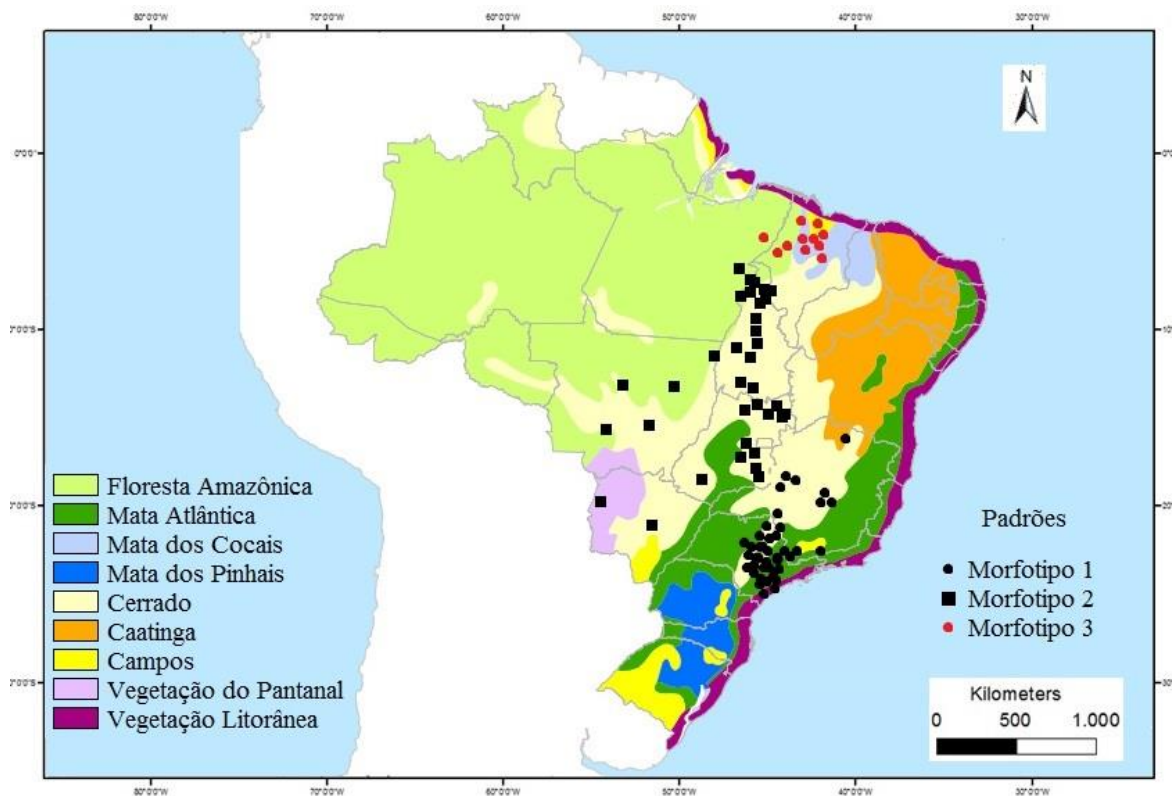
80°0'0"W 70°0'0"W 60°0'0"W 50°0'0"W 40°0'0"W 30°0'0"W

N

0°0'0"

7°0'0"S

7°0'0"S

7°0'0"S

7°0'0"S

Floresta Amazônica
Mata Atlântica
Mata dos Cocais
Mata dos Pinhais
Cerrado
Caatinga
Campos
Vegetação do Pantanal
Vegetação Litorânea

Padrões
Morfotipo 1
Morfotipo 2
Morfotipo 3

Kilometers
0 500 1.000

80°0'0"W 70°0'0"W 60°0'0"W 50°0'0"W 40°0'0"W 30°0'0"W